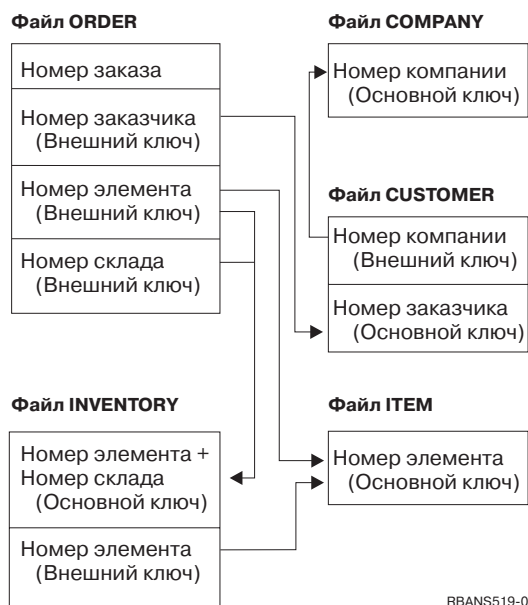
Файл ORDER

Номер заказа

Номер заказчика (Внешний ключ)

Номер элемента (Внешний ключ)

Номер склада (Внешний ключ)

Файл COMPANY

Номер компании (Основной ключ)

Файл CUSTOMER

Номер компании (Внешний ключ)

Номер заказчика (Основной ключ)

Файл INVENTORY

Номер элемента + Номер склада (Основной ключ)

Номер элемента (Внешний ключ)

Файл ITEM

Номер элемента (Основной ключ)

RBANS519-0